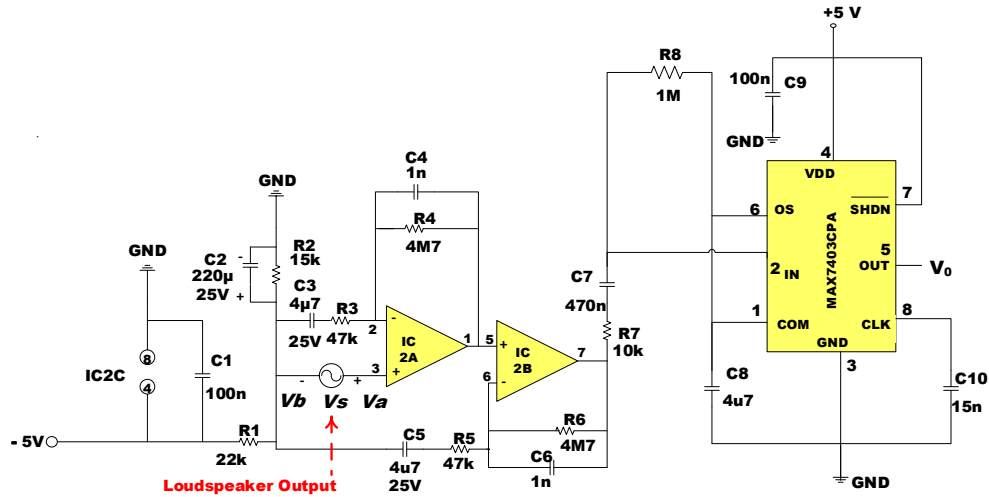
+5 V

R8
1M

100n C9

GND

4
VDD
7
SHDN
6 OS
5
2 IN
OUT $V_0$
MAX7403CPA
1
COM
8
CLK
GND
3

C4
1n

R4
4M7

GND

GND

C2 -
220µ
25V +

R2
15k

C3
4µ7

R3
47k

25V

2
-
IC
2A
+
3
1

5
+
IC
2B
-
6
7

C7
470n

R7
10k

C8
4u7

C10
15n

IC2C
8
4

C1
100n

- 5V

R1
22k

- +
Vb Vs Va

C5
4u7
25V

R5
47k

R6
4M7

C6
1n

GND

Loudspeaker Output